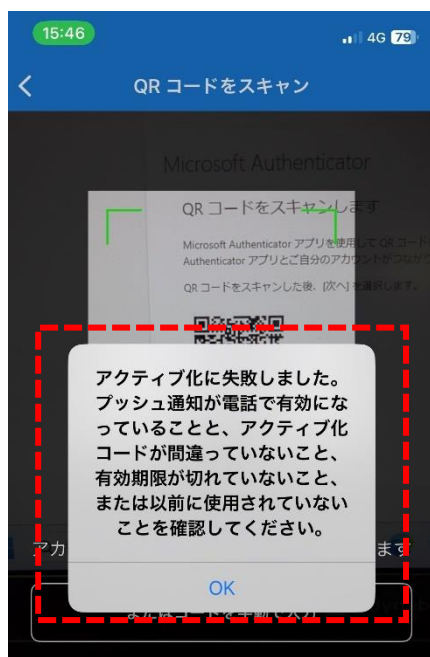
15:46
4G 79

QR コードをスキャン

Microsoft Authenticator

QR コードをスキャンします

Microsoft Authenticator アプリを使用して QR コード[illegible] Authenticator アプリとご自分のアカウントがつなが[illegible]

QR コードをスキャンした後、[次へ] を選択します。

アクティブ化に失敗しました。プッシュ通知が電話で有効になっていることと、アクティブ化コードが間違っていないこと、有効期限が切れていないこと、または以前に使用されていないことを確認してください。

OK

アカ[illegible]ます

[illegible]はコードを手動で入力